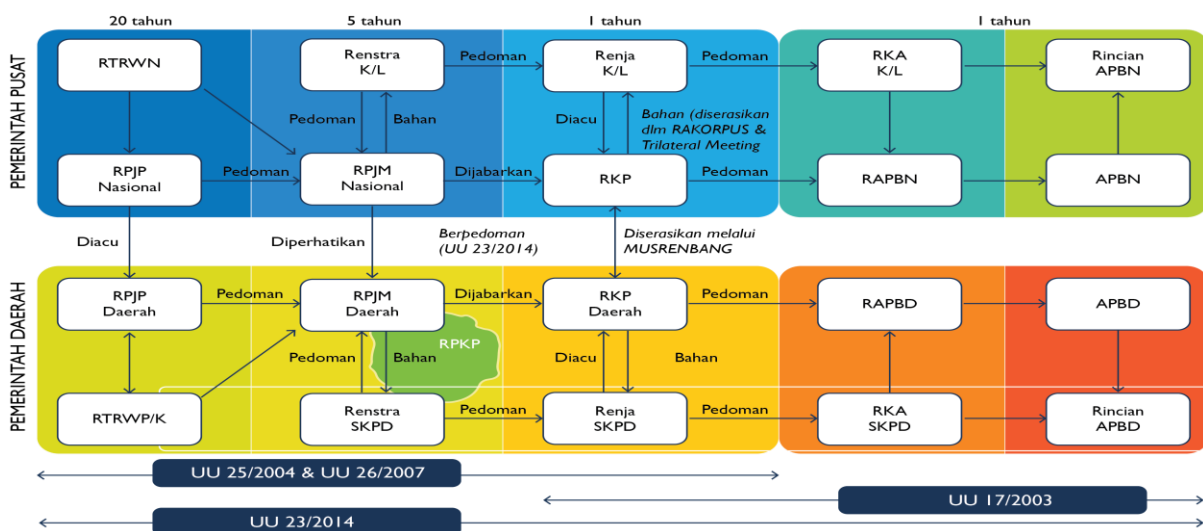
20 tahun
5 tahun
1 tahun
1 tahun

PEMERINTAH PUSAT

RTRWN
Renstra K/L
Pedoman
Renja K/L
Pedoman
RKA K/L
Rincian APBN
Pedoman
Bahan
Diacu
Bahan (diserasikan dlm RAKORPUS & Trilateral Meeting
RPJP Nasional
Pedoman
RPJM Nasional
Dijabarkan
RKP
Pedoman
RAPBN
APBN

Diacu
Diperhatikan
Berpedoman (UU 23/2014)
Diserasikan melalui MUSRENBANG

PEMERINTAH DAERAH

RPJP Daerah
Pedoman
RPJM Daerah
Dijabarkan
RKP Daerah
Pedoman
RAPBD
APBD
RPKP
Pedoman
Bahan
Diacu
Bahan
RTRWP/K
Renstra SKPD
Pedoman
Renja SKPD
Pedoman
RKA SKPD
Rincian APBD

UU 25/2004 & UU 26/2007
UU 17/2003
UU 23/2014